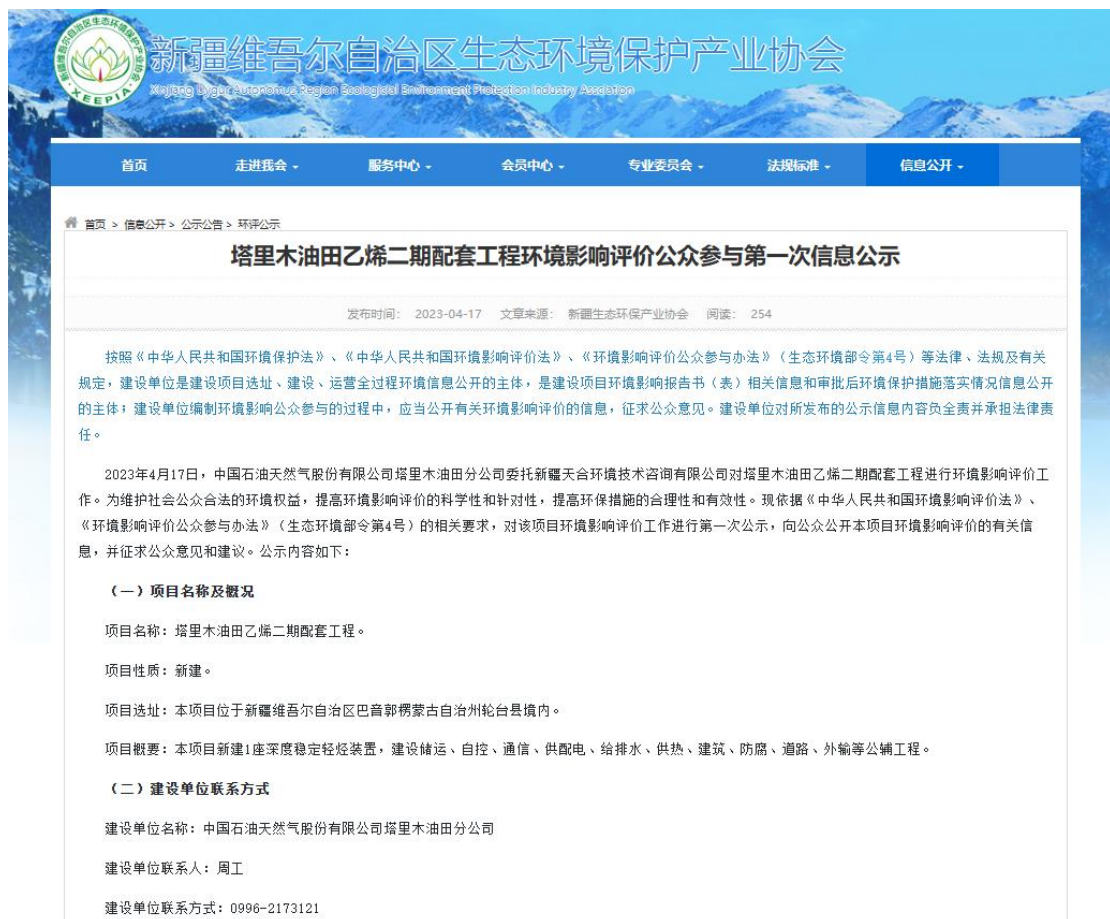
XEEPIA

新疆维吾尔自治区生态环境保护产业协会

Xinjiang Uygur Autonomous Region Ecological Environment Protection Industry Association

首页 走进我会 服务中心 会员中心 专业委员会 法规标准 信息公开

首页 > 信息公开 > 公示公告 > 环评公示

塔里木油田乙烯二期配套工程环境影响评价公众参与第一次信息公示

发布时间： 2023-04-17 文章来源： 新疆生态环保产业协会 阅读： 254

按照《中华人民共和国环境保护法》、《中华人民共和国环境影响评价法》、《环境影响评价公众参与办法》（生态环境部令第4号）等法律、法规及有关规定，建设单位是建设项目选址、建设、运营全过程环境信息公开的主体，是建设项目环境影响报告书（表）相关信息和审批后环境保护措施落实情况信息公开的主体；建设单位编制环境影响公众参与的过程中，应当公开有关环境影响评价的信息，征求公众意见。建设单位对所发布的公示信息内容负全责并承担法律责任。

2023年4月17日，中国石油天然气股份有限公司塔里木油田分公司委托新疆天合环境技术咨询有限公司对塔里木油田乙烯二期配套工程进行环境影响评价工作。为维护社会公众合法的环境权益，提高环境影响评价的科学性和针对性，提高环保措施的合理性和有效性。现依据《中华人民共和国环境影响评价法》、《环境影响评价公众参与办法》（生态环境部令第4号）的相关要求，对该项目环境影响评价工作进行第一次公示，向公众公开本项目环境影响评价的有关信息，并征求公众意见和建议。公示内容如下：

（一）项目名称及概况

项目名称：塔里木油田乙烯二期配套工程。

项目性质：新建。

项目选址：本项目位于新疆维吾尔自治区巴音郭楞蒙古自治州轮台县境内。

项目概要：本项目新建1座深度稳定轻烃装置，建设储运、自控、通信、供配电、给排水、供热、建筑、防腐、道路、外输等公辅工程。

（二）建设单位联系方式

建设单位名称：中国石油天然气股份有限公司塔里木油田分公司

建设单位联系人：周工

建设单位联系方式：0996-2173121